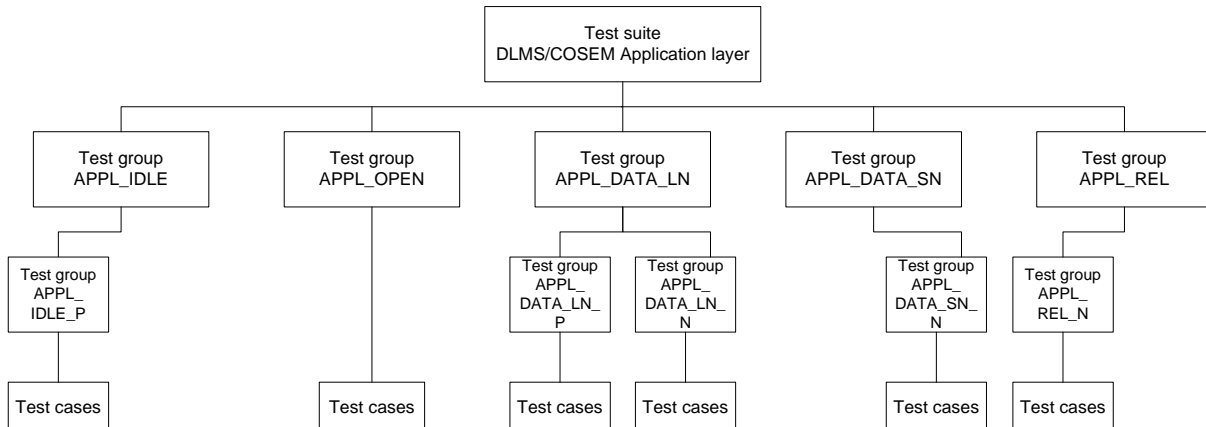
Test suite
DLMS/COSEM Application layer

Test group
APPL_IDLE

Test group
APPL_OPEN

Test group
APPL_DATA_LN

Test group
APPL_DATA_SN

Test group
APPL_REL

Test group
APPL_
IDLE_P

Test group
APPL_
DATA_LN_
P

Test group
APPL_
DATA_LN_
N

Test group
APPL_
DATA_SN_
N

Test group
APPL_
REL_N

Test cases

Test cases

Test cases

Test cases

Test cases

Test cases